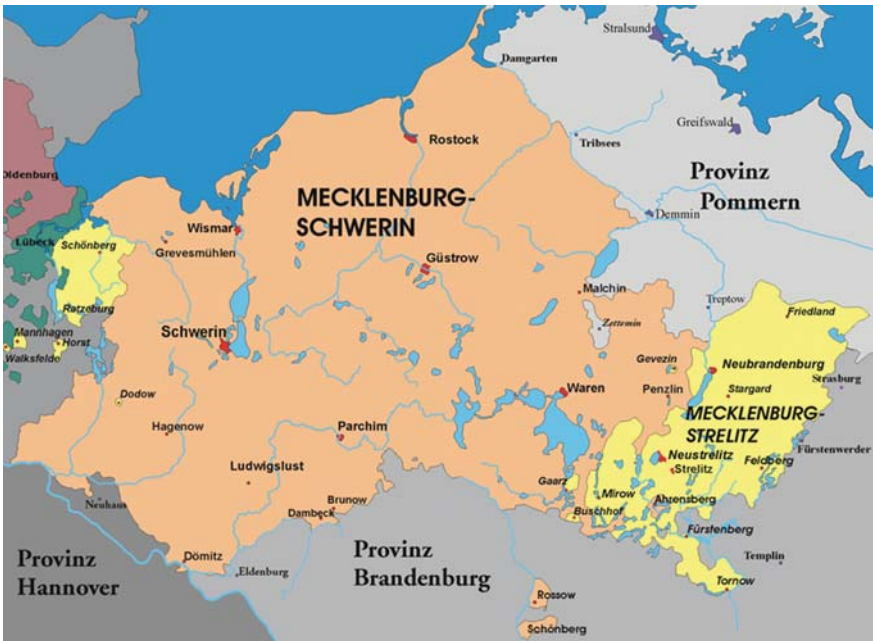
Stralsund
Damgarten
Rostock
Greifswald
Tribsees
Oldenburg
Provinz Pommern
MECKLENBURG-SCHWERIN
Demmin
Wismar
Lübeck
Schönberg
Grevesmühlen
Güstrow
Treptow
Malchin
Friedland
Ratzeburg
Zettemin
Mannhagen
Horst
Schwerin
Walksfelde
Gevezin
Neubrandenburg
Stargard
Waren
Penzlin
Strasburg
Dodow
MECKLENBURG-STRELITZ
Hagenow
Parchim
Fürstenwerder
Neustrelitz
Strelitz
Feldberg
Ludwigslust
Gaarz
Mirow
Ahrensberg
Neuhaus
Brunow
Dambeck
Buschhof
Fürstenberg
Provinz Hannover
Dömitz
Eldenburg
Provinz Brandenburg
Templin
Tornow
Rossow
Schönberg